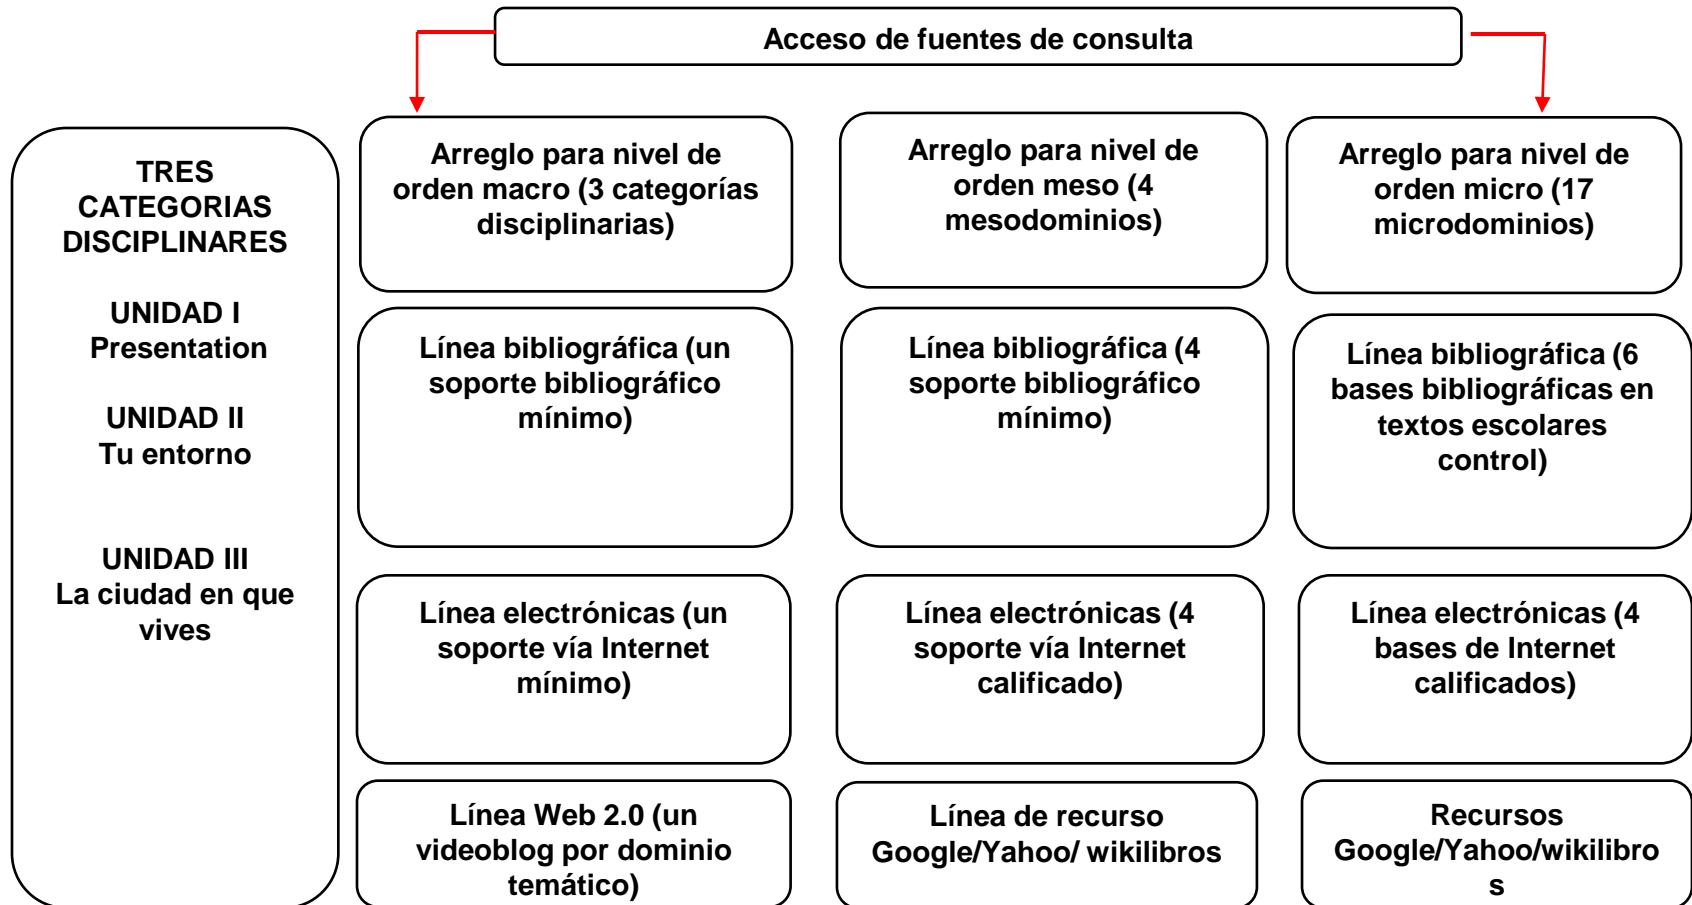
Acceso de fuentes de consulta

TRES CATEGORIAS DISCIPLINARES

UNIDAD I
Presentation

UNIDAD II
Tu entorno

UNIDAD III
La ciudad en que vives

Arreglo para nivel de orden macro (3 categorías disciplinarias)

Arreglo para nivel de orden meso (4 mesodominios)

Arreglo para nivel de orden micro (17 microdominios)

Línea bibliográfica (un soporte bibliográfico mínimo)

Línea bibliográfica (4 soporte bibliográfico mínimo)

Línea bibliográfica (6 bases bibliográficas en textos escolares control)

Línea electrónicas (un soporte vía Internet mínimo)

Línea electrónicas (4 soporte vía Internet calificado)

Línea electrónicas (4 bases de Internet calificados)

Línea Web 2.0 (un videoblog por dominio temático)

Línea de recurso Google/Yahoo/ wikilibros

Recursos Google/Yahoo/wikilibro s